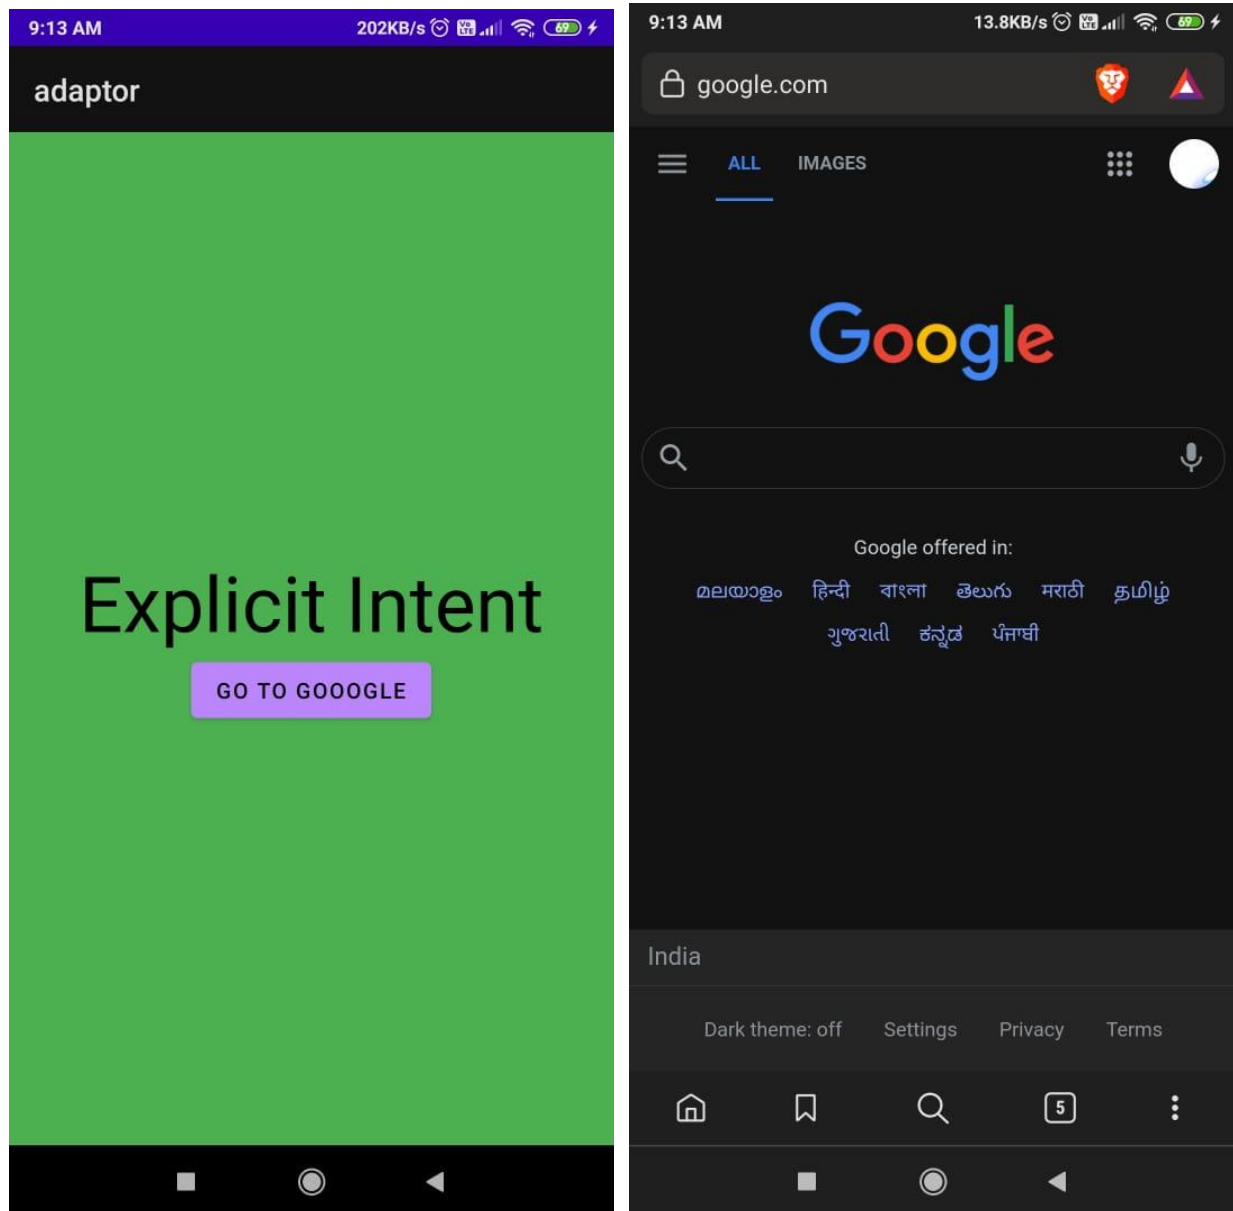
9:13 AM 202KB/s 69

adaptor

Explicit Intent

GO TO GOOOGLE

9:13 AM 13.8KB/s 69

google.com

ALL IMAGES

Google

Google offered in:

മലയാളം हिन्दी বাংলা తెలుగు मराठी தமிழ் ગુજરાતી ಕನ್ನಡ ਪੰਜਾਬੀ

India

Dark theme: off Settings Privacy Terms

5